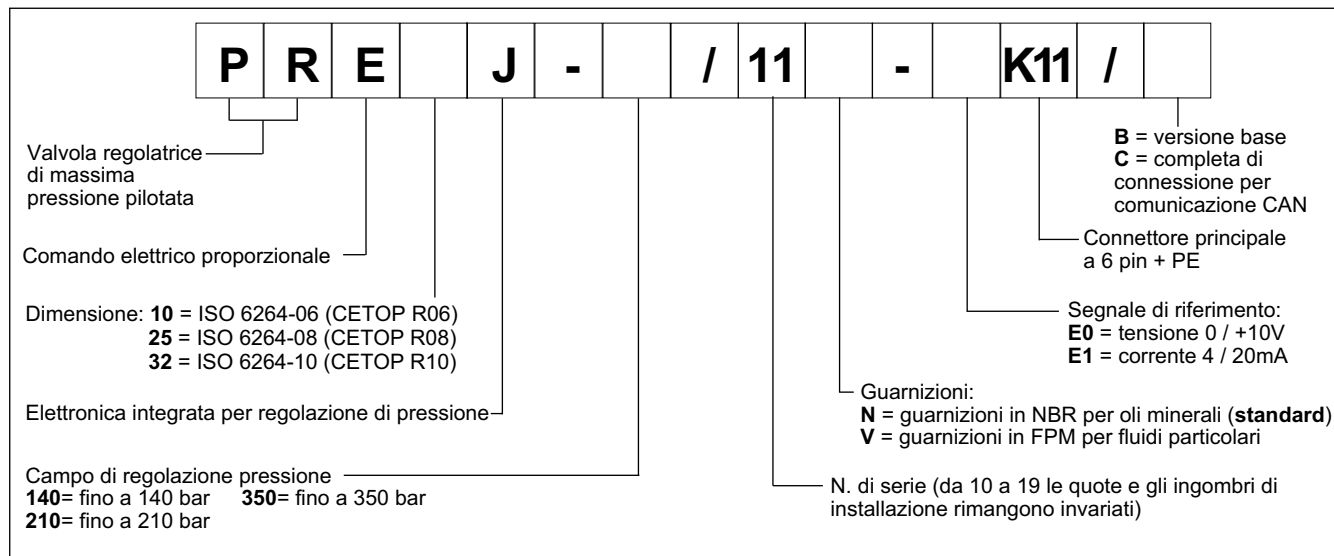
| P | R | E |  | J | - |  | / | 11 |  | - |  | K11 | / |  |
|---|---|---|---|---|---|---|---|---|---|---|---|---|---|---|

Valvola regolatrice di massima pressione pilotata

Comando elettrico proporzionale

Dimensione: **10** = ISO 6264-06 (CETOP R06)
**25** = ISO 6264-08 (CETOP R08)
**32** = ISO 6264-10 (CETOP R10)

Elettronica integrata per regolazione di pressione

Campo di regolazione pressione
**140**= fino a 140 bar **350**= fino a 350 bar
**210**= fino a 210 bar

**B** = versione base
**C** = completa di connessione per comunicazione CAN

Connettore principale a 6 pin + PE

Segnale di riferimento:
**E0** = tensione 0 / +10V
**E1** = corrente 4 / 20mA

Guarnizioni:
**N** = guarnizioni in NBR per oli minerali (**standard**)
**V** = guarnizioni in FPM per fluidi particolari

N. di serie (da 10 a 19 le quote e gli ingombri di installazione rimangono invariati)